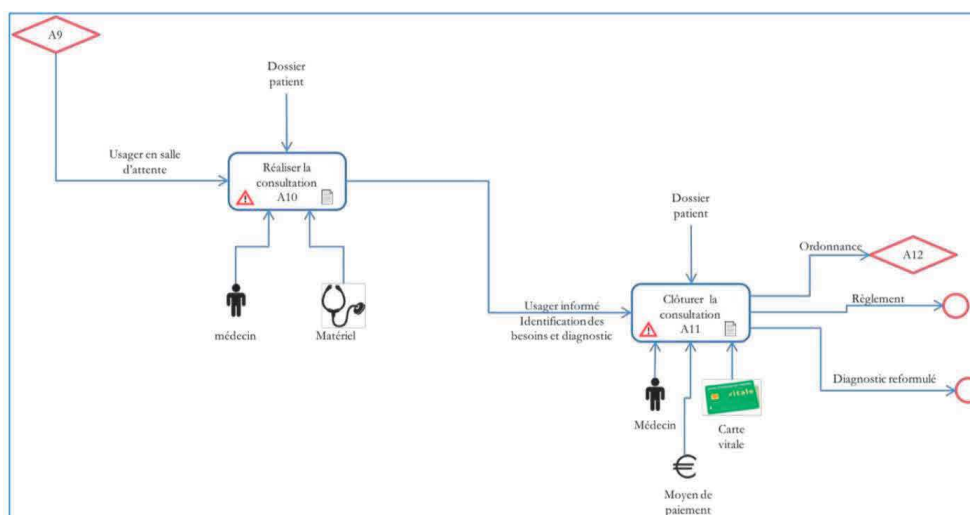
A9

Dossier patient

Usager en salle d'attente

Réaliser la consultation A10

médecin

Matériel

Usager informé Identification des besoins et diagnostic

Dossier patient

Clôturer la consultation A11

Ordonnance

A12

Règlement

Diagnostic reformulé

Médecin

vitale

Carte vitale

Moyen de paiement